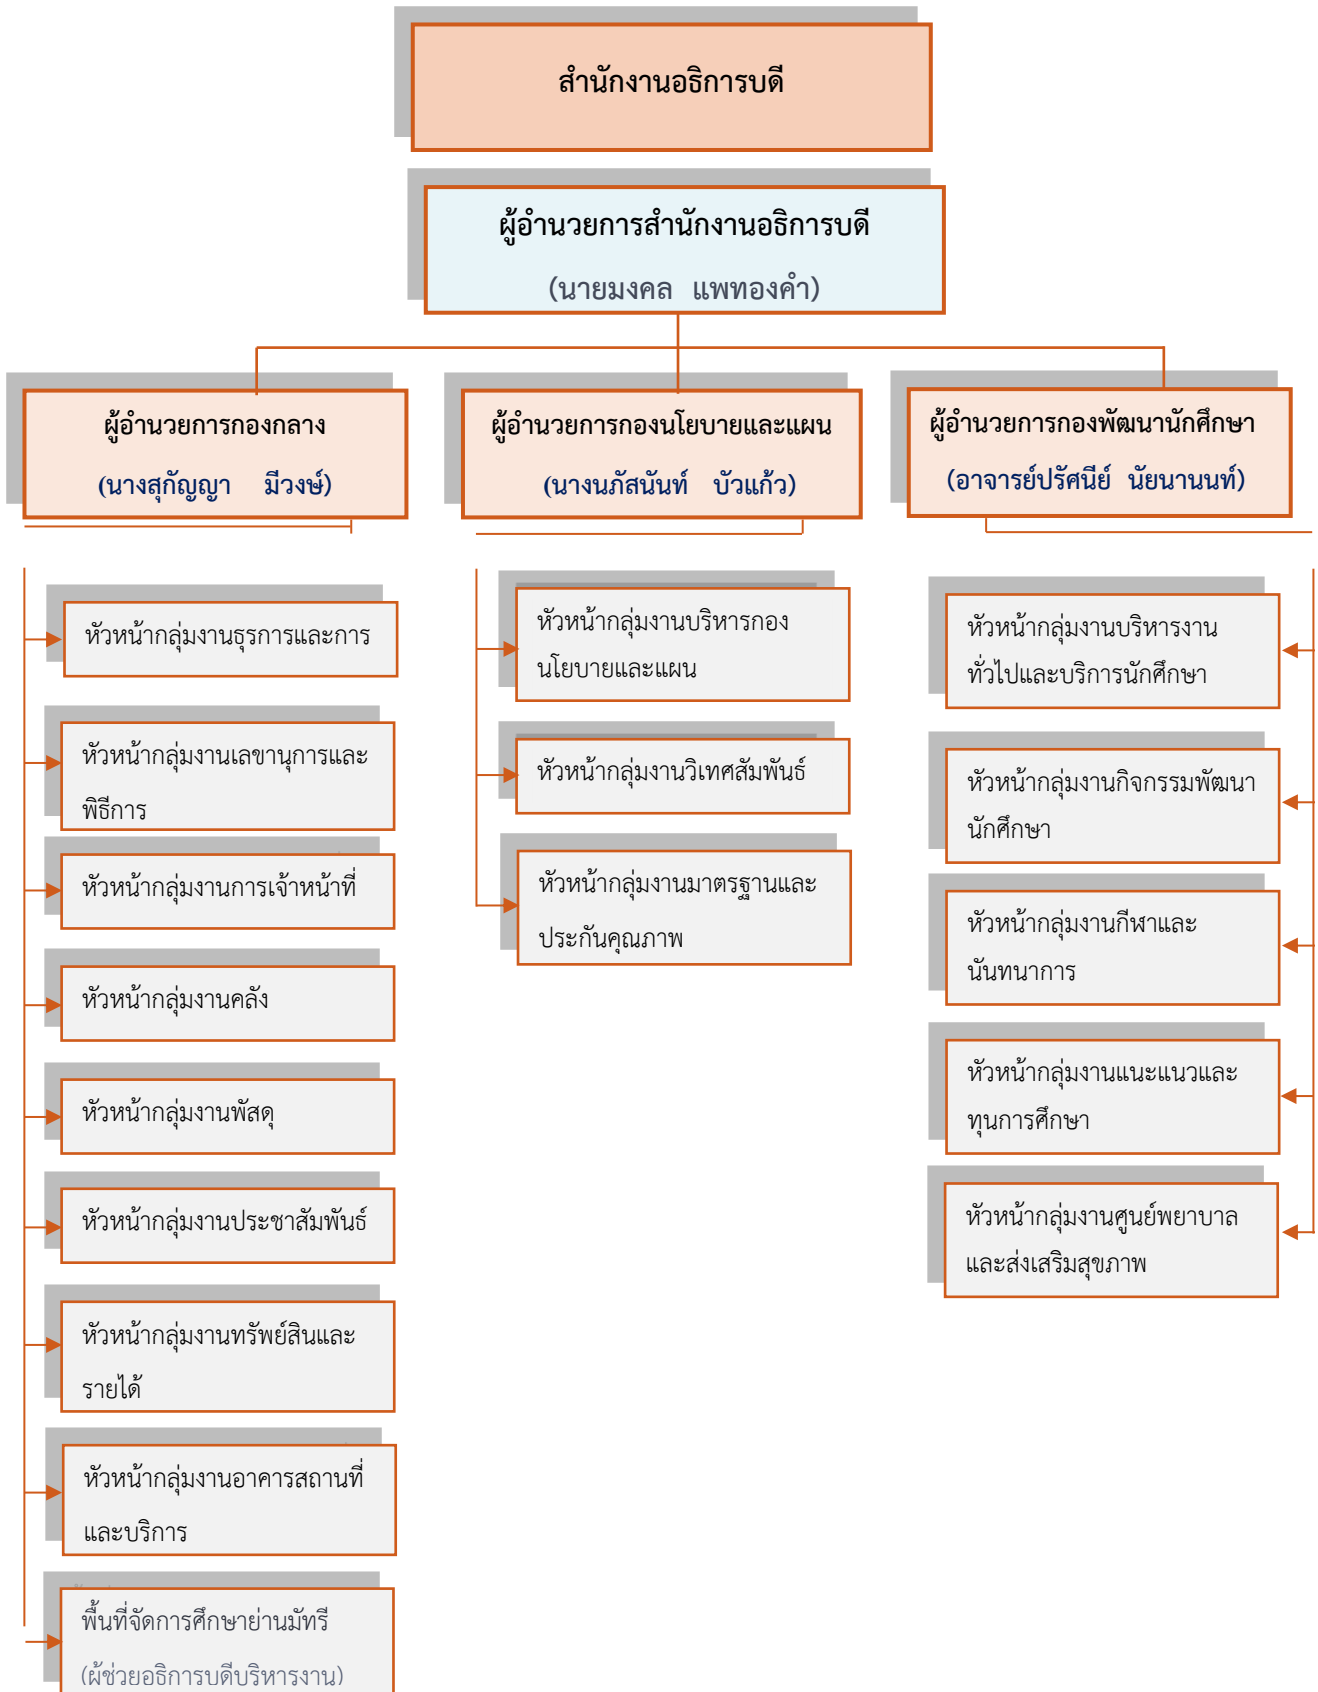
สำนักงานอธิการบดี

ผู้อำนวยการสำนักงานอธิการบดี
(นายมงคล แพทองคำ)

ผู้อำนวยการกองกลาง
(นางสุกัญญา มีวงษ์)

ผู้อำนวยการกองนโยบายและแผน
(นางนภัสนันท์ บัวแก้ว)

ผู้อำนวยการกองพัฒนานักศึกษา
(อาจารย์ปรัศนีย์ นัยนานนท์)

หัวหน้ากลุ่มงานธุรการและการ

หัวหน้ากลุ่มงานเลขานุการและพิธีการ

หัวหน้ากลุ่มงานการเจ้าหน้าที่

หัวหน้ากลุ่มงานคลัง

หัวหน้ากลุ่มงานพัสดุ

หัวหน้ากลุ่มงานประชาสัมพันธ์

หัวหน้ากลุ่มงานทรัพย์สินและรายได้

หัวหน้ากลุ่มงานอาคารสถานที่และบริการ

พื้นที่จัดการศึกษาย่านมัทรี
(ผู้ช่วยอธิการบดีบริหารงาน)

หัวหน้ากลุ่มงานบริหารกองนโยบายและแผน

หัวหน้ากลุ่มงานวิเทศสัมพันธ์

หัวหน้ากลุ่มงานมาตรฐานและประกันคุณภาพ

หัวหน้ากลุ่มงานบริหารงานทั่วไปและบริการนักศึกษา

หัวหน้ากลุ่มงานกิจกรรมพัฒนานักศึกษา

หัวหน้ากลุ่มงานกีฬาและนันทนาการ

หัวหน้ากลุ่มงานแนะแนวและทุนการศึกษา

หัวหน้ากลุ่มงานศูนย์พยาบาลและส่งเสริมสุขภาพ